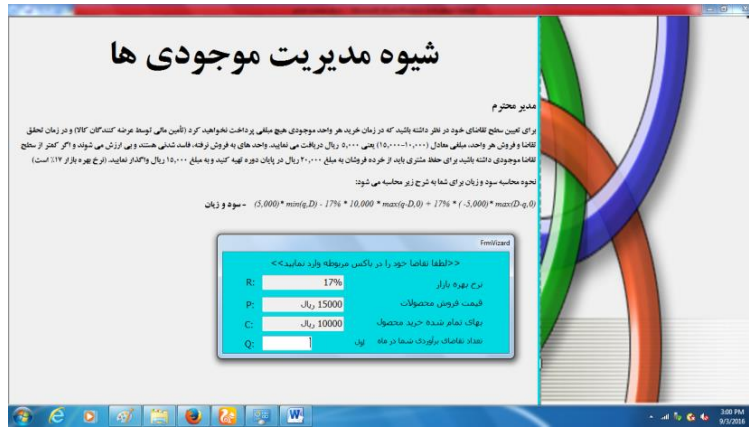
شیوه مدیریت موجودی ها

مدیر محترم

برای تعیین سطح تقاضای خود در نظر داشته باشید که در زمان خرید هر واحد موجودی هیچ مبلغی پرداخت نخواهید کرد (تأمین مالی توسط عرضه کنندگان کالا) و در زمان تحقق تقاضا و فروش هر واحد، مبلغی معادل (۱۰,۰۰۰-۱۵,۰۰۰) یعنی ۵,۰۰۰ ریال دریافت می نمایید. واحد های به فروش نرفته، فاسد شدنی هستند و بی ارزش می شوند و اگر کمتر از سطح تقاضا موجودی داشته باشید برای حفظ مشتری باید از خرده فروشان به مبلغ ۲۰,۰۰۰ ریال در پایان دوره تهیه کنید و به مبلغ ۱۵,۰۰۰ ریال واگذار نمایید. (نرخ بهره بازار ۱۷٪ است)

نحوه محاسبه سود و زیان برای شما به شرح زیر محاسبه می شود:

سود و زیان = $(5,000) * min(q,D) - 17\% * 10,000 * max(q-D,0) + 17\% * (-5,000) * max(D-q,0)$

FrmWizard

<<لطفا تقاضا خود را در باکس مربوطه وارد نمایید>>

نرخ بهره بازار R: 17%

قیمت فروش محصولات P: 15000 ریال

بهای تمام شده خرید محصول C: 10000 ریال

تعداد تقاضای برآوردی شما در ماه اول Q:

W

3:00 PM
9/3/2016